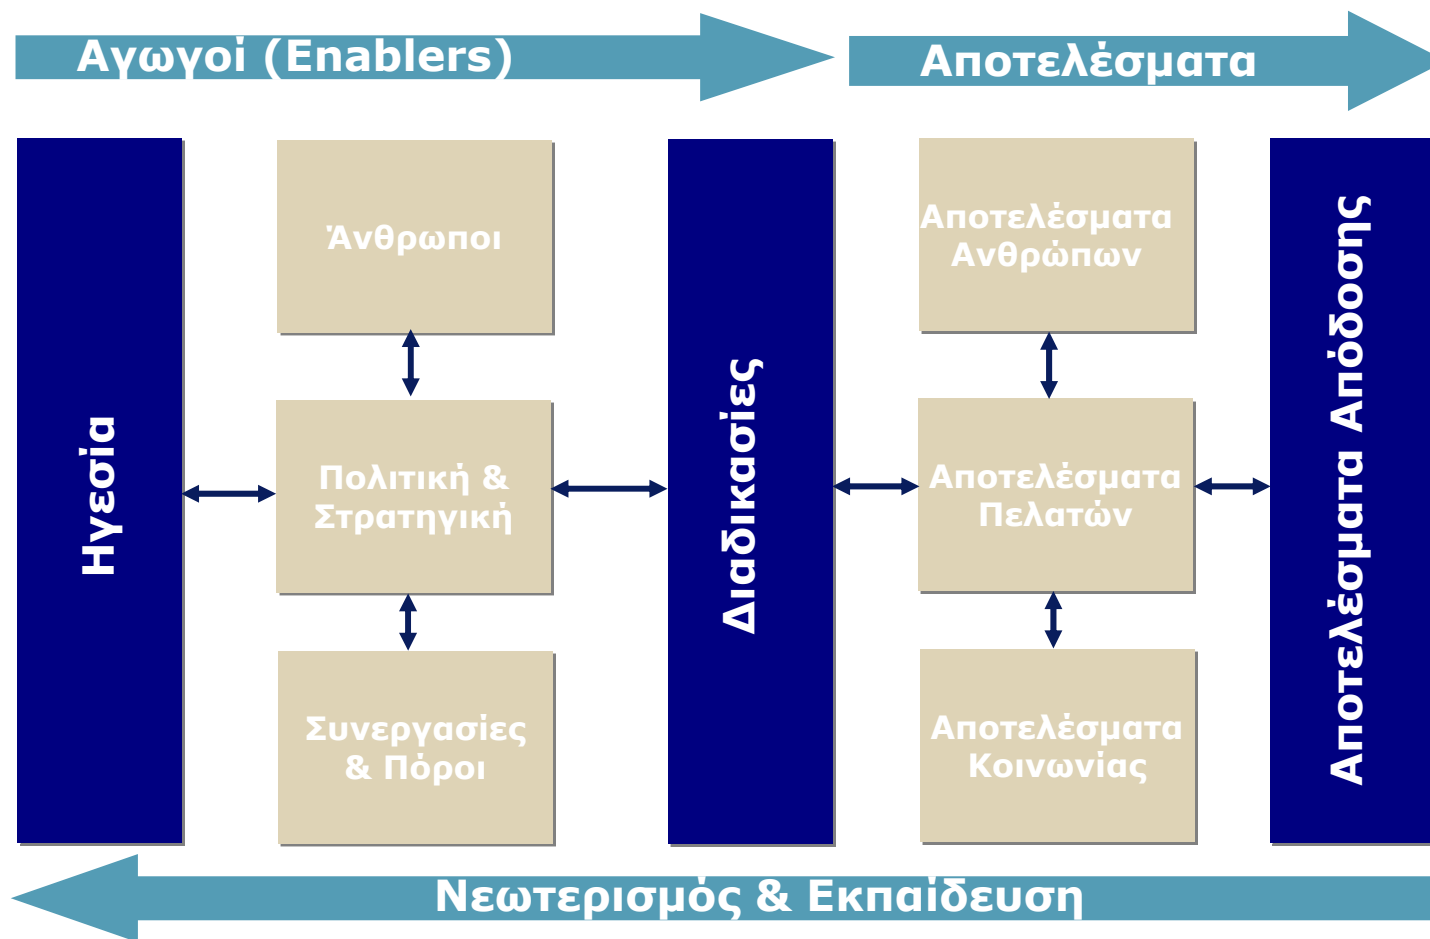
Αγωγοί (Enablers)

Αποτελέσματα

Ηγεσία

Άνθρωποι

Πολιτική & Στρατηγική

Συνεργασίες & Πόροι

Διαδικασίες

Αποτελέσματα Ανθρώπων

Αποτελέσματα Πελατών

Αποτελέσματα Κοινωνίας

Αποτελέσματα Απόδοσης

Νεωτερισμός & Εκπαίδευση